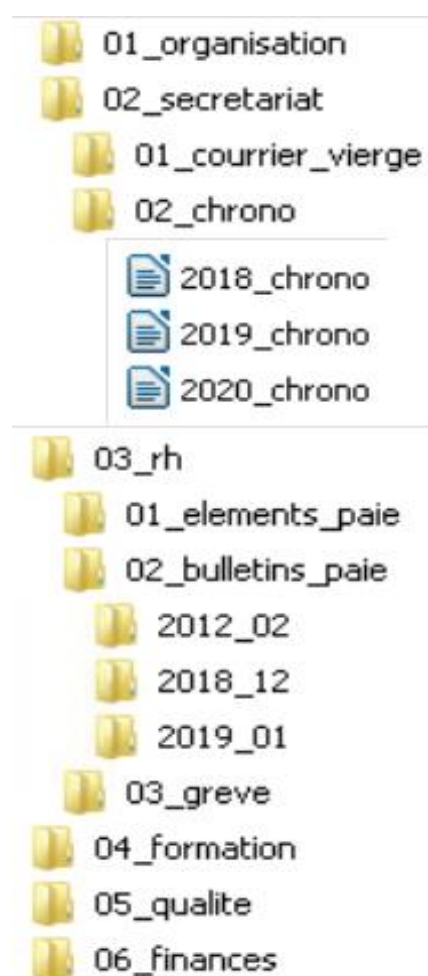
01_organisation
02_secretariat
01_courrier_vierge
02_chrono
2018_chrono
2019_chrono
2020_chrono
03_rh
01_elements_paie
02_bulletins_paie
2012_02
2018_12
2019_01
03_greve
04_formation
05_qualite
06_finances